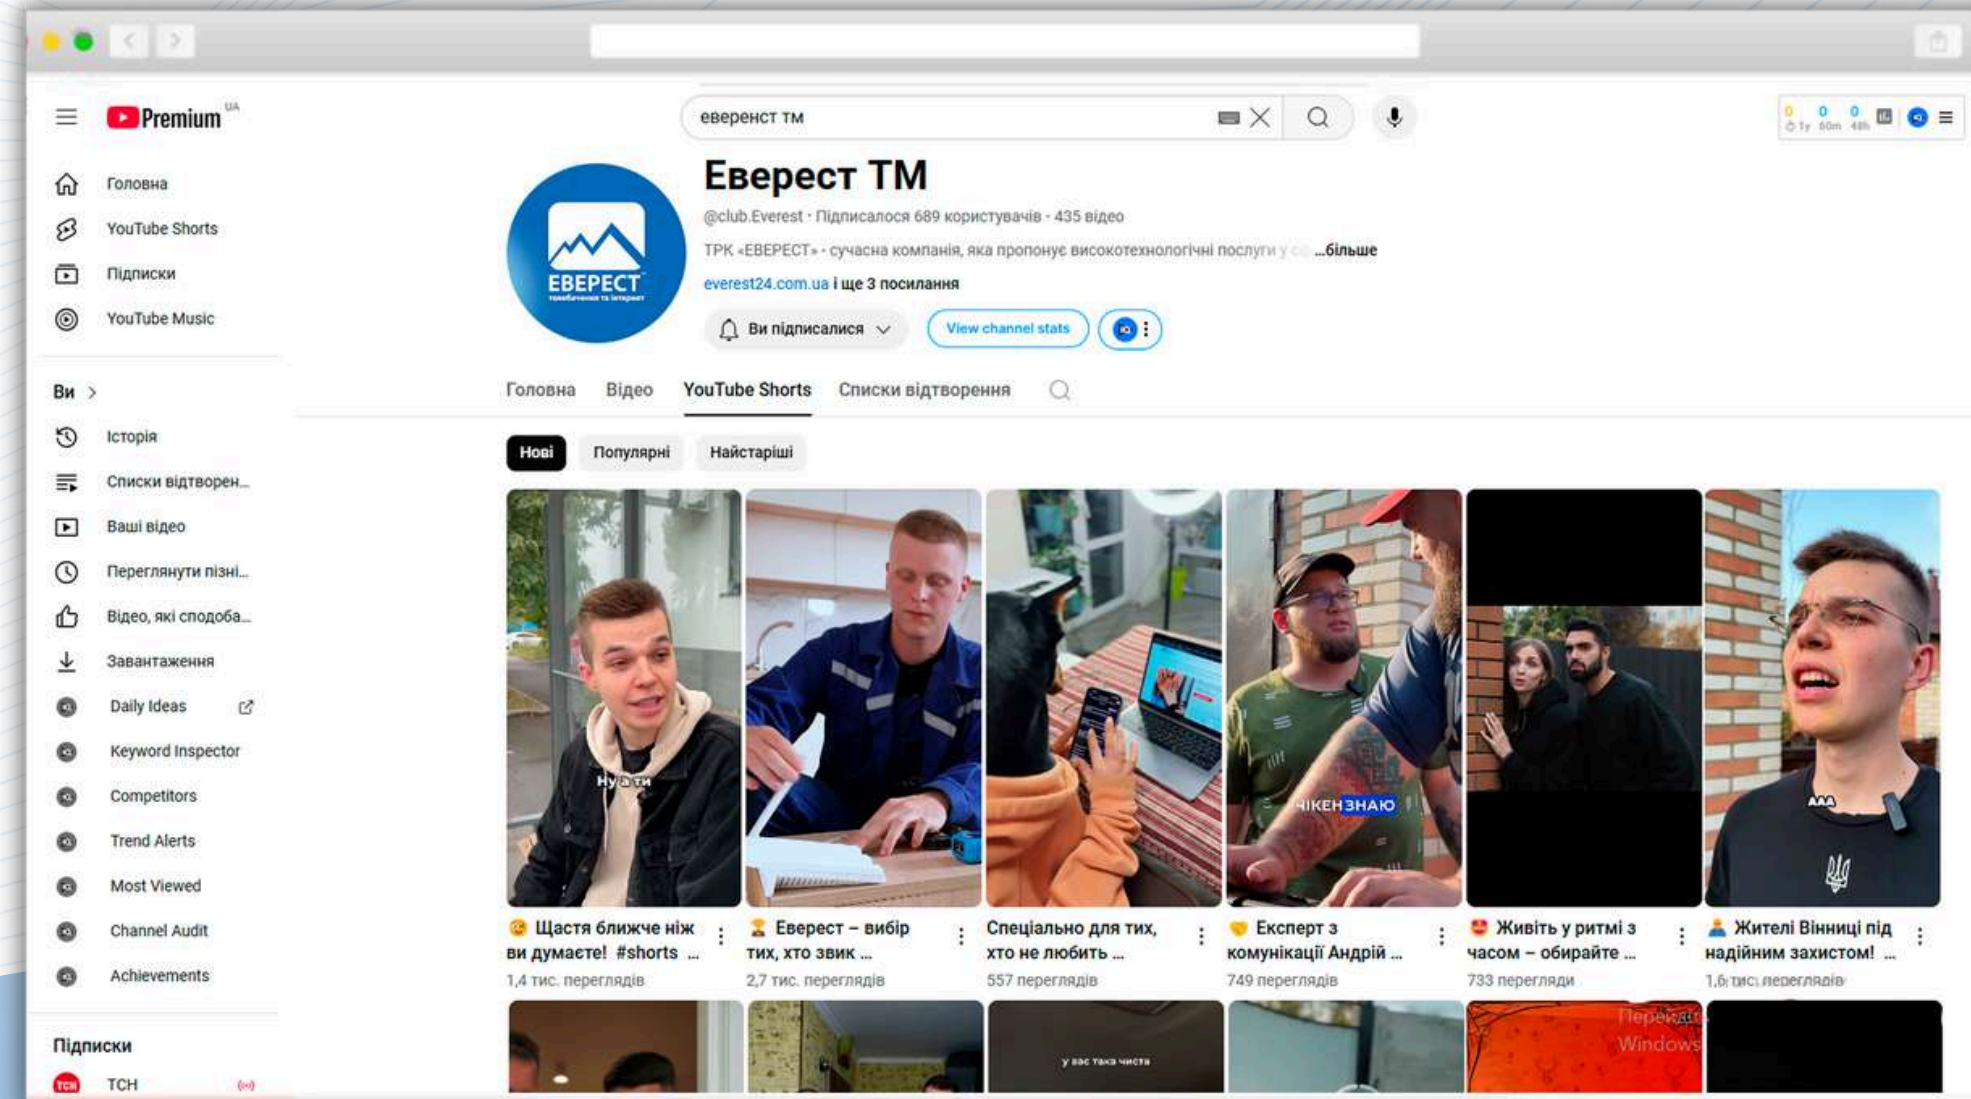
Premium UA

еверенст тм

0 0 0
1y 60m 48h

Головна
YouTube Shorts
Підписки
YouTube Music

Ви >
Історія
Списки відтворен...
Ваші відео
Переглянути пізні...
Відео, які сподоба...
Завантаження
Daily Ideas
Keyword Inspector
Competitors
Trend Alerts
Most Viewed
Channel Audit
Achievements

Підписки
ТСН

ЕВЕРЕСТ

Еверест ТМ
@club.Everest · Підписалося 689 користувачів · 435 відео
ТРК «ЕВЕРЕСТ» - сучасна компанія, яка пропонує високотехнологічні послуги у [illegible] ...більше
everest24.com.ua і ще 3 посилання
Ви підписалися
View channel stats

Головна Відео YouTube Shorts Списки відтворення

Нові Популярні Найстаріші

Ну а ти

ЧІКЕН ЗНАЮ

Щастя ближче ніж ви думаєте! #shorts ...
1,4 тис. переглядів

Еверест – вибір тих, хто звик ...
2,7 тис. переглядів

Спеціально для тих, хто не любить ...
557 переглядів

Експерт з комунікації Андрій ...
749 переглядів

Живіть у ритмі з часом – обирайте ...
733 перегляди

Жителі Вінниці під надійним захистом! ...
1,6 тис. переглядів

у вас така чиста

Перейдіть
Windows